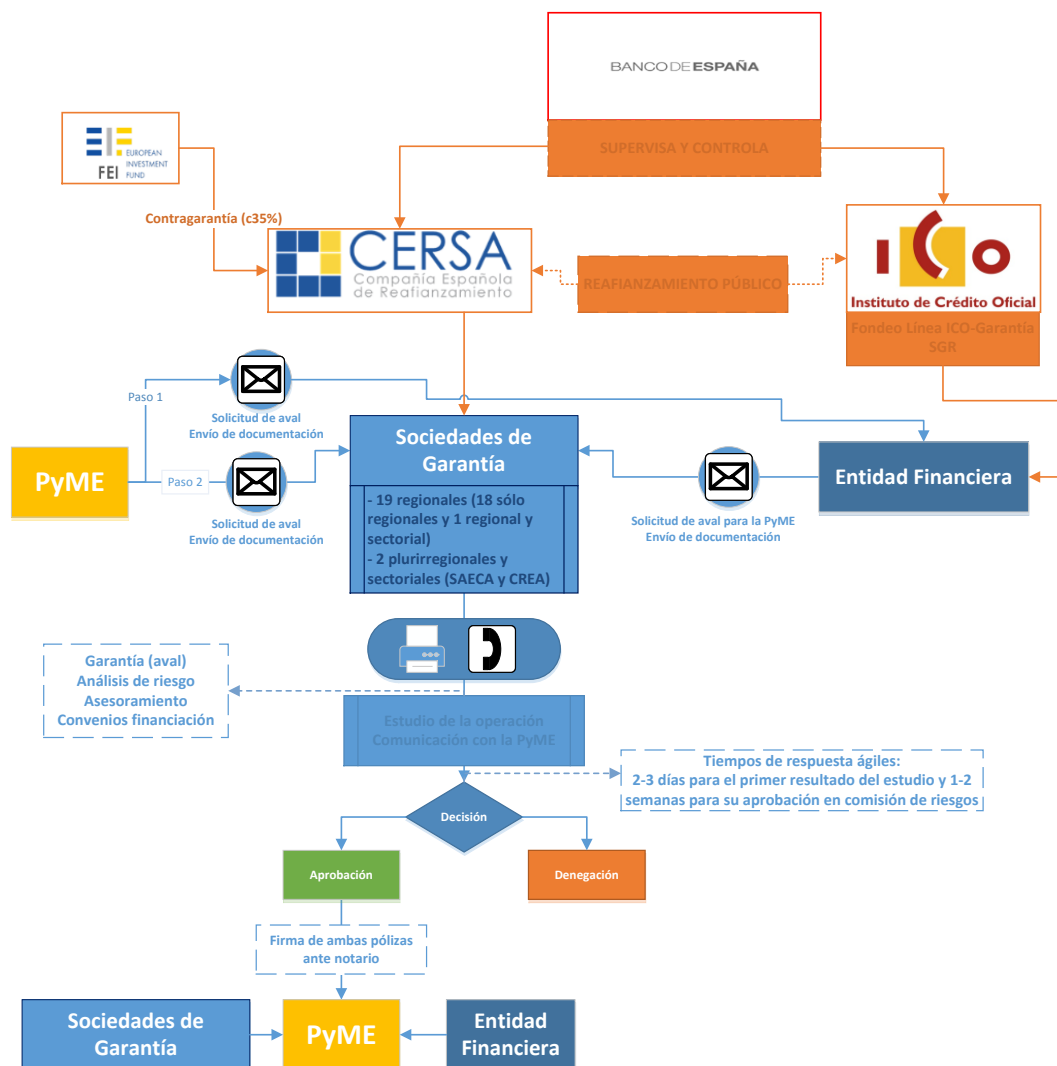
BANCO DE ESPAÑA

SUPERVISA Y CONTROLA

EUROPEAN INVESTMENT FUND
FEI

Contragarantía (c35%)

CERSA
Compañía Española de Reafianzamiento

REAFIANZAMIENTO PÚBLICO

ICO
Instituto de Crédito Oficial

Fondeo Línea ICO-Garantía SGR

Paso 1

Solicitud de aval
Envío de documentación

PyME

Paso 2

Solicitud de aval
Envío de documentación

Sociedades de Garantía

- 19 regionales (18 sólo regionales y 1 regional y sectorial)
- 2 plurirregionales y sectoriales (SAECA y CREA)

Entidad Financiera

Solicitud de aval para la PyME
Envío de documentación

Garantía (aval)
Análisis de riesgo
Asesoramiento
Convenios financiación

Estudio de la operación
Comunicación con la PyME

Tiempos de respuesta ágiles:
2-3 días para el primer resultado del estudio y 1-2 semanas para su aprobación en comisión de riesgos

Decisión

Aprobación

Denegación

Firma de ambas pólizas ante notario

Sociedades de Garantía

PyME

Entidad Financiera